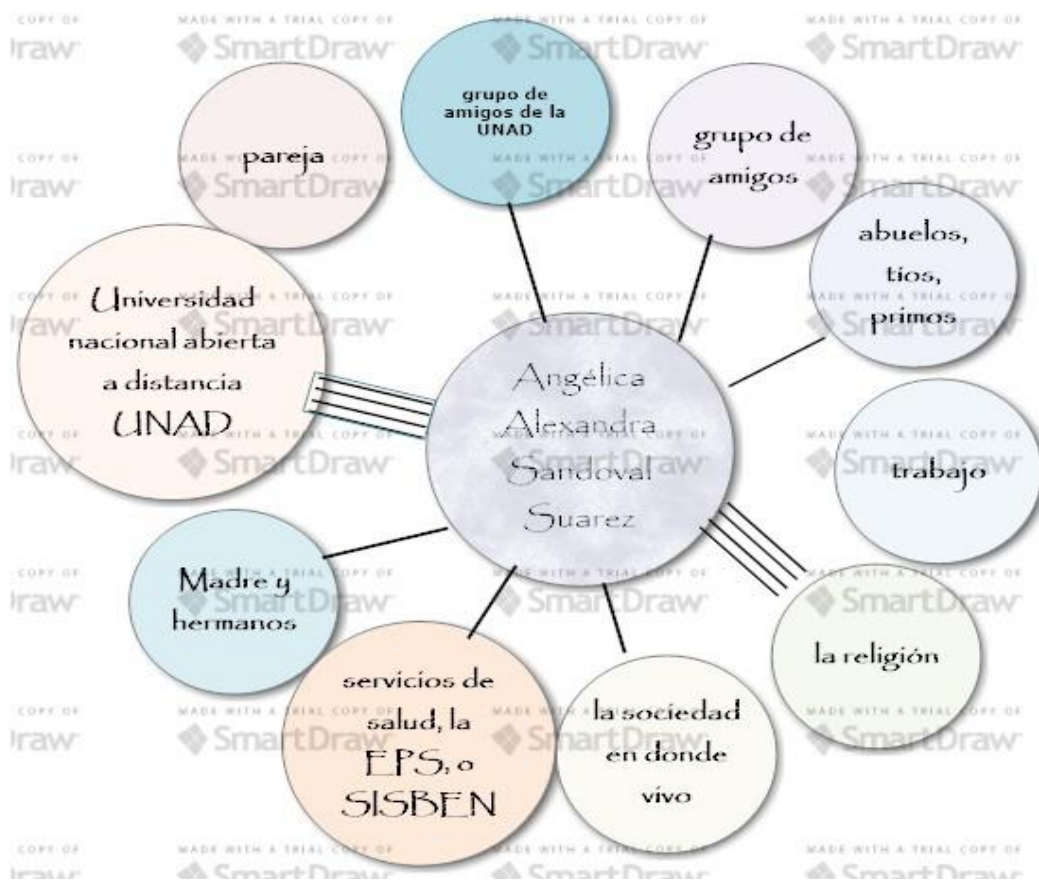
Angélica Alexandra Sandoval Suarez

pareja

grupo de amigos de la UNAD

grupo de amigos

abuelos, tios, primos

Universidad nacional abierta a distancia UNAD

trabajo

Madre y hermanos

la religión

servicios de salud, la EPS, o SISBEN

la sociedad en donde vivo

MADE WITH A TRIAL COPY OF SmartDraw